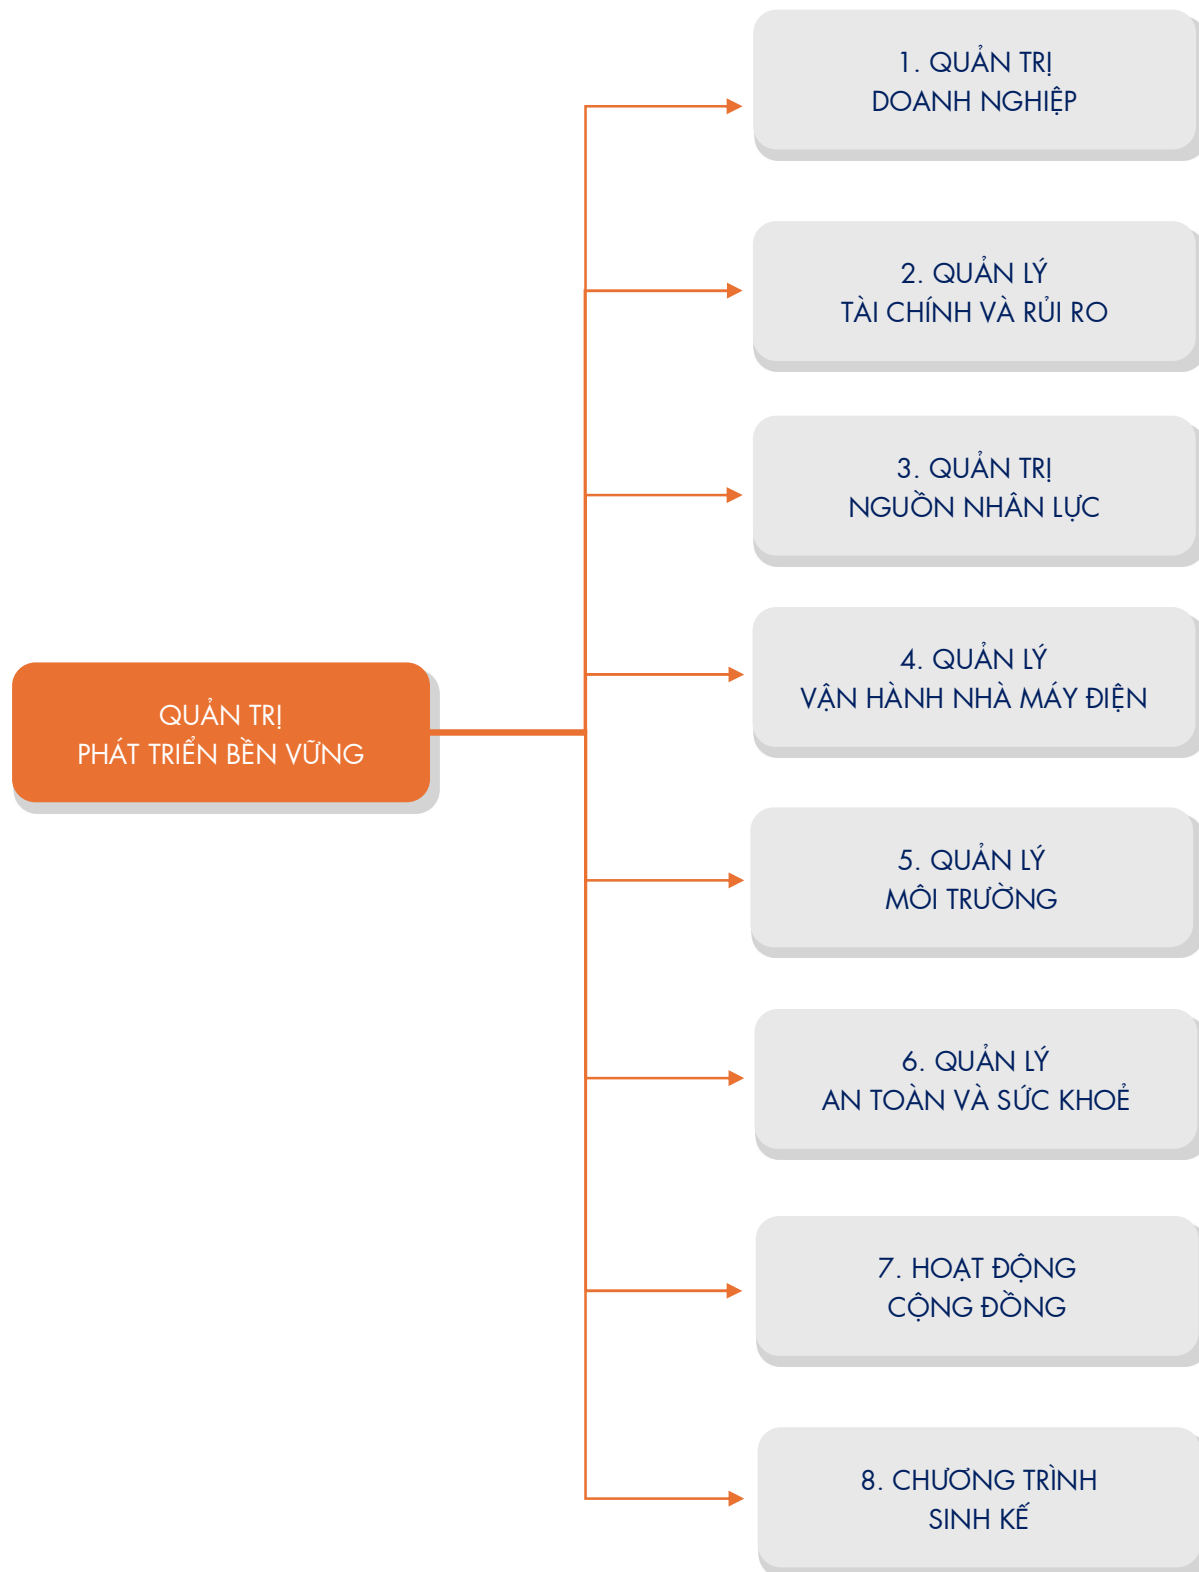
QUẢN TRỊ
PHÁT TRIỂN BỀN VỮNG

1. QUẢN TRỊ
DOANH NGHIỆP

2. QUẢN LÝ
TÀI CHÍNH VÀ RỦI RO

3. QUẢN TRỊ
NGUỒN NHÂN LỰC

4. QUẢN LÝ
VẬN HÀNH NHÀ MÁY ĐIỆN

5. QUẢN LÝ
MÔI TRƯỜNG

6. QUẢN LÝ
AN TOÀN VÀ SỨC KHOẺ

7. HOẠT ĐỘNG
CỘNG ĐỒNG

8. CHƯƠNG TRÌNH
SINH KẾ